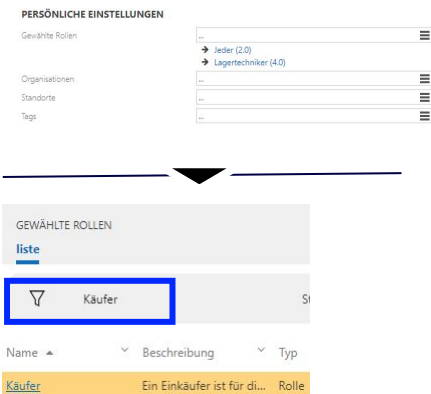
PERSÖNLICHE EINSTELLUNGEN

Gewählte Rollen
...
→ Jeder (2.0)
→ Lagertechniker (4.0)

Organisationen
...

Standorte
...

Tags
...

GEWÄHLTE ROLLEN

liste

Käufer

St

| Name ▲ | Beschreibung | Typ |
|---|---|---|
| Käufer | Ein Einkäufer ist für di... | Rolle |